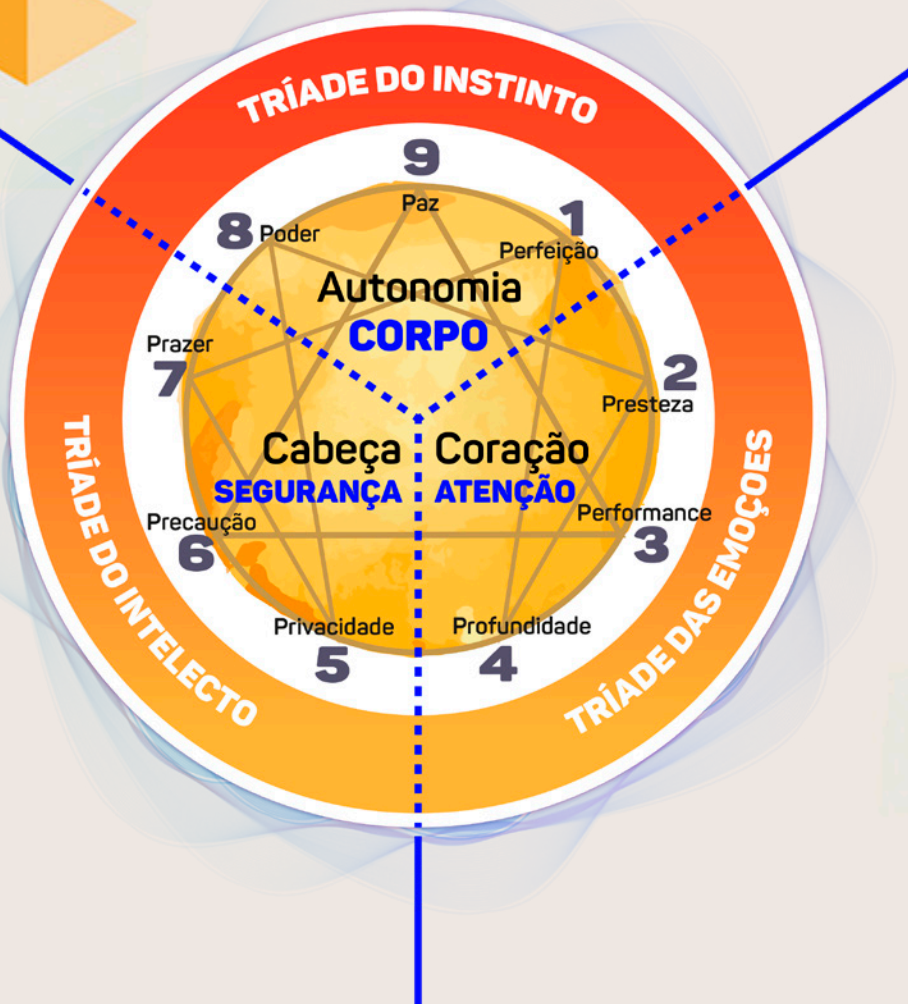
TRÍADE DO INSTINTO

9
Paz
1
Perfeição
8
Poder
Autonomia
CORPO
Prazer
7
2
Presteza
Cabeça
SEGURANÇA
Coração
ATENÇÃO
Precaução
6
Performance
3
Privacidade
5
Profundidade
4

TRÍADE DO INTELECTO

TRÍADE DAS EMOÇOES